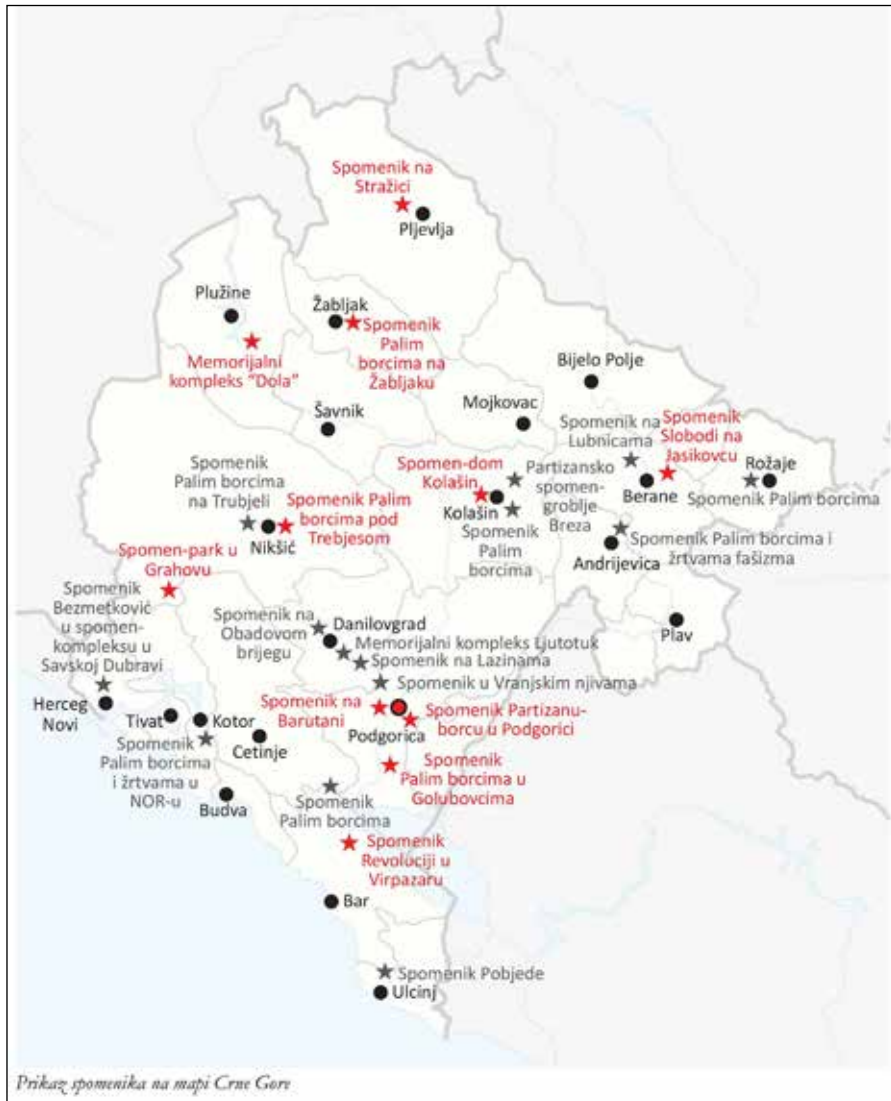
Spomenik na Stražici

Pljevlja

Plužine

Žabljak

Spomenik Palim borcima na Žabljaku

Memorijalni kompleks "Dola"

Bijelo Polje

Šavnik

Mojkovac

Spomenik na Lubnicama

Spomenik Slobodi na Jasikovcu

Spomenik Palim borcima na Trubjeli

Spomen-dom Kolašin

Partizansko spomen-groblje Breza

Rožaje

Berane

Spomenik Palim borcima

Spomenik Palim borcima pod Trebjesom

Kolašin

Nikšić

Spomenik Palim borcima

Spomenik Palim borcima i žrtvama fašizma

Andrijevica

Spomen-park u Grahovu

Spomenik Bezmetković u spomen-kompleksu u Savskoj Dubravi

Spomenik na Obadovom brijegu

Danilovgrad

Memorijalni kompleks Ljutotuk

Spomenik na Lazinama

Plav

Spomenik u Vranjskim njivama

Herceg Novi

Tivat

Kotor

Spomenik na Barutani

Spomenik Partizanu-borcu u Podgorici

Spomenik Palim borcima i žrtvama u NOR-u

Cetinje

Podgorica

Spomenik Palim borcima u Golubovcima

Budva

Spomenik Palim borcima

Spomenik Revoluciji u Virpazaru

Bar

Spomenik Pobjede

Ulcinj

Prikaz spomenika na mapi Crne Gore